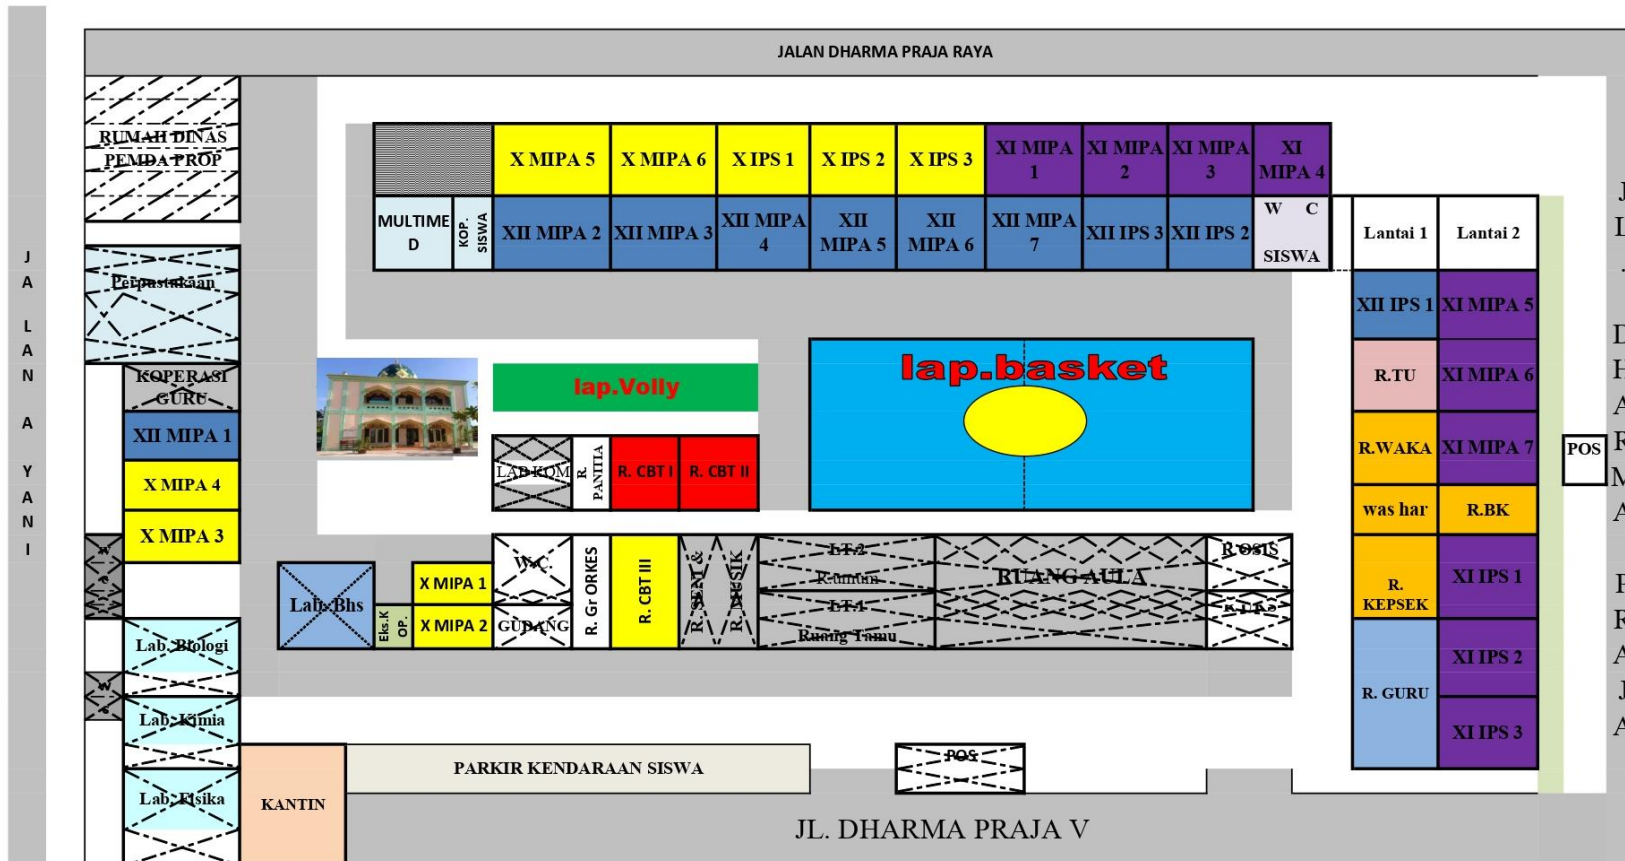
JALAN DHARMA PRAJA RAYA

RUMAH DINAS PEMDA PROP

X MIPA 5
X MIPA 6
X IPS 1
X IPS 2
X IPS 3
XI MIPA 1
XI MIPA 2
XI MIPA 3
XI MIPA 4

MULTIMED
KOP. SISWA
XII MIPA 2
XII MIPA 3
XII MIPA 4
XII MIPA 5
XII MIPA 6
XII MIPA 7
XII IPS 3
XII IPS 2
W C SISWA

Lantai 1
Lantai 2

J A L A N A Y A N I

Perpustakaan

XII IPS 1
XI MIPA 5

KOPERASI GURU

lap.Volly

lap.basket

R.TU
XI MIPA 6

XII MIPA 1

LAB KOM
R. PANITIA
R. CBT I
R. CBT II

R.WAKA
XI MIPA 7
POS

X MIPA 4

was har
R.BK

X MIPA 3

Lab. Bhs
Eks.K OP.
X MIPA 1
X MIPA 2
WC
GUDANG
R. Gr ORKES
R. CBT III
R. SENI &
R. MUSIK
LT.2
R.umum
LT.1
Ruang Tamu
RUANG AULA
R.OSIS
R.UKS

R. KEPSEK
XI IPS 1

Lab. Biologi

XI IPS 2
R. GURU

Lab. Kimia

XI IPS 3

KANTIN
PARKIR KENDARAAN SISWA
POS

Lab. Fisika

JL. DHARMA PRAJA V